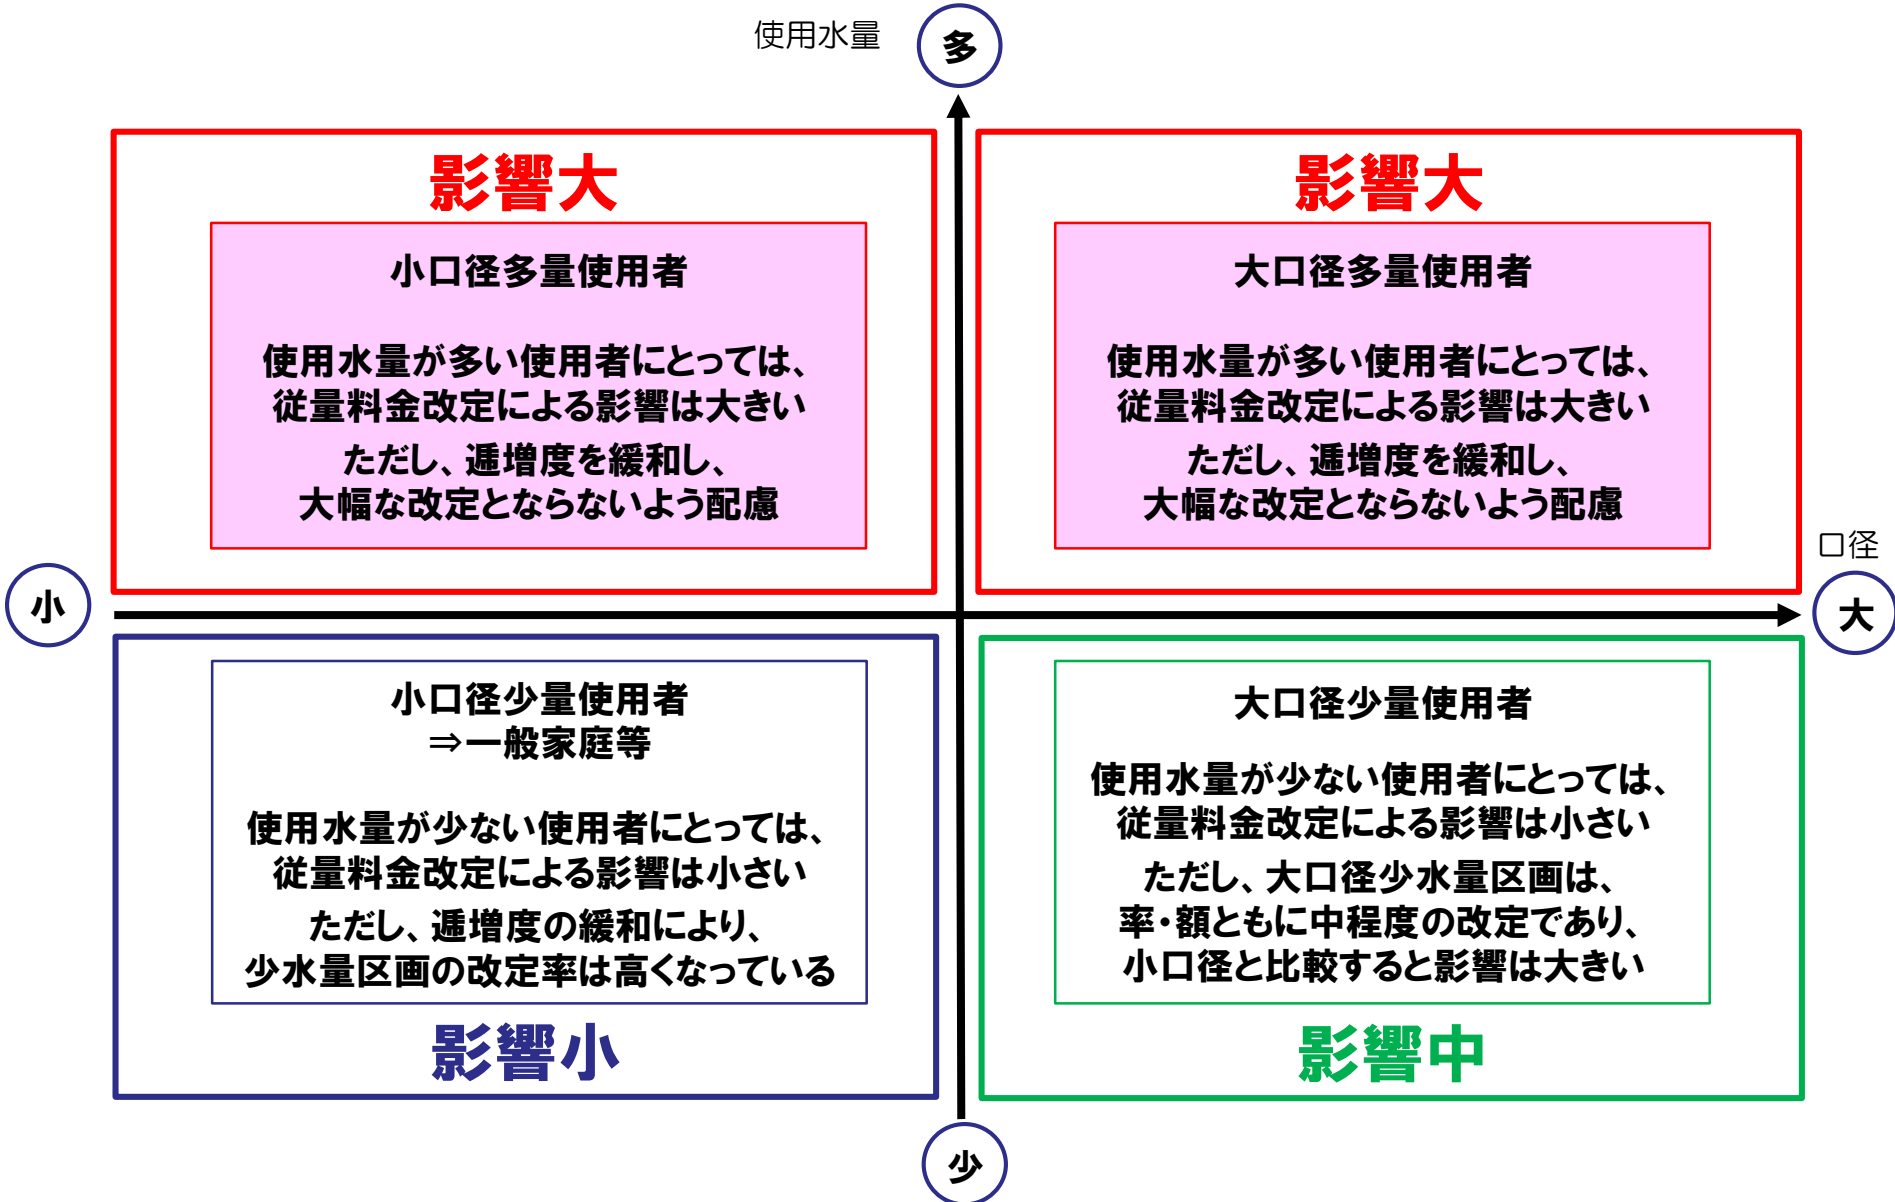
使用水量

多

影響大

小口径多量使用者

使用水量が多い使用者にとっては、従量料金改定による影響は大きい

ただし、逓増度を緩和し、大幅な改定とならないよう配慮

影響大

大口径多量使用者

使用水量が多い使用者にとっては、従量料金改定による影響は大きい

ただし、逓増度を緩和し、大幅な改定とならないよう配慮

口径

小

大

小口径少量使用者
⇒一般家庭等

使用水量が少ない使用者にとっては、従量料金改定による影響は小さい

ただし、逓増度の緩和により、少水量区画の改定率は高くなっている

影響小

大口径少量使用者

使用水量が少ない使用者にとっては、従量料金改定による影響は小さい

ただし、大口径少水量区画は、率・額ともに中程度の改定であり、小口径と比較すると影響は大きい

影響中

少